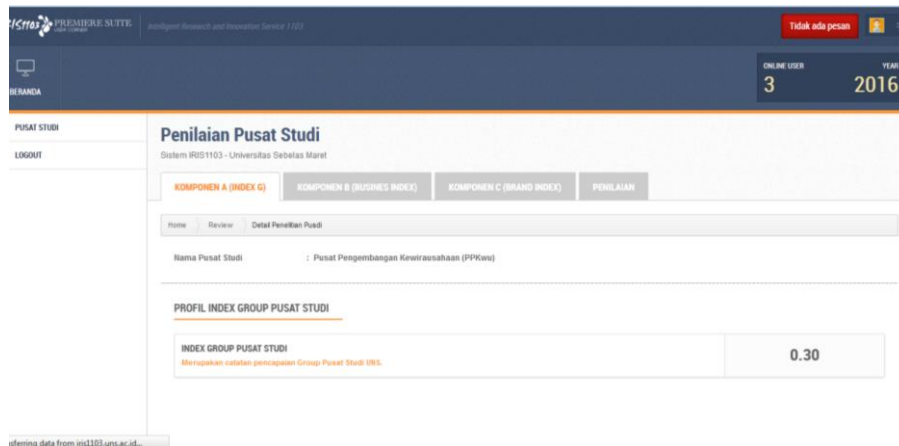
IRIS1103 PREMIERE SUITE
Intelligent Research and Innovation Service 1103
Tidak ada pesan

BERANDA
ONLINE USER
3
YEAR
2016

PUSAT STUDI
LOGOUT

Penilaian Pusat Studi
Sistem IRIS1103 - Universitas Sebelas Maret

KOMPONEN A (INDEX G)
KOMPONEN B (BUSINES INDEX)
KOMPONEN C (BRAND INDEX)
PENILAIAN

Home
Review
Detail Penelitian Pusdi

Nama Pusat Studi : Pusat Pengembangan Kewirausahaan (PPKwu)

PROFIL INDEX GROUP PUSAT STUDI

INDEX GROUP PUSAT STUDI
Merupakan catatan pencapaian Group Pusat Studi UNS.
0.30

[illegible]ferring data from iris1103.uns.ac.id...